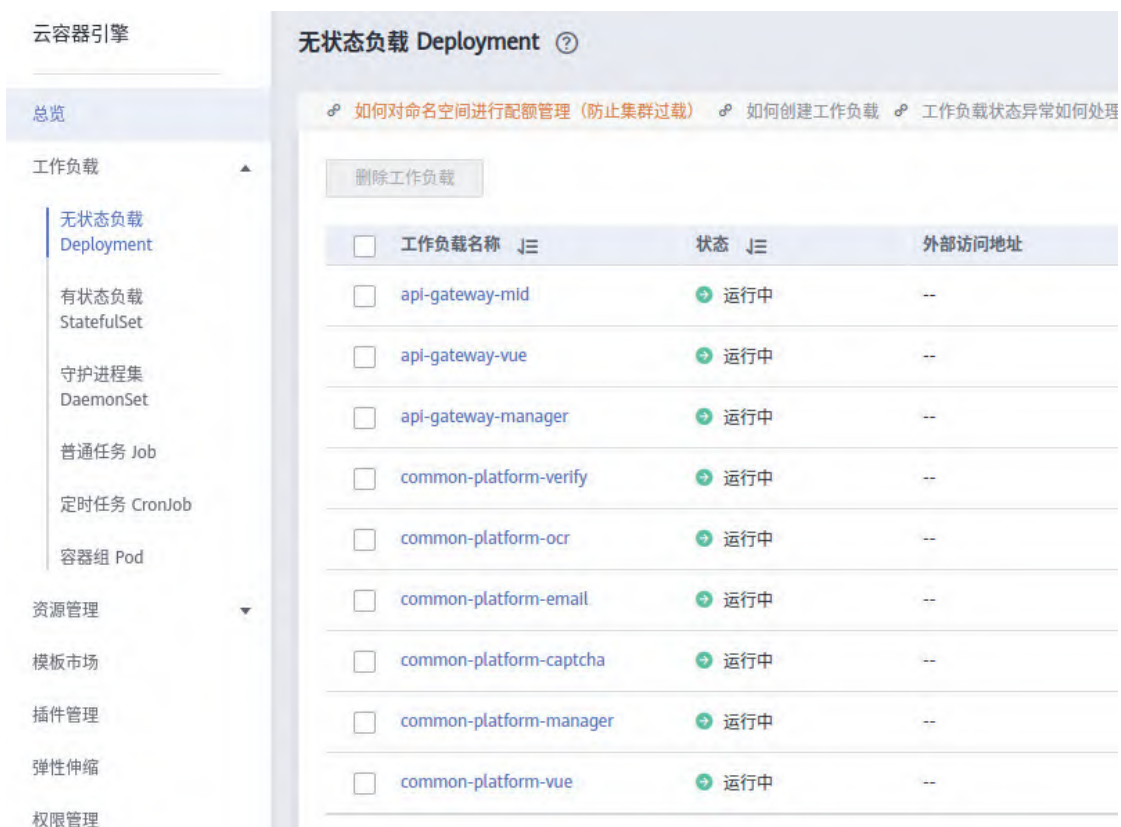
云容器引擎

总览

工作负载

无状态负载 Deployment

有状态负载 StatefulSet

守护进程集 DaemonSet

普通任务 Job

定时任务 CronJob

容器组 Pod

资源管理

模板市场

插件管理

弹性伸缩

权限管理

无状态负载 Deployment ?

如何对命名空间进行配额管理（防止集群过载） 如何创建工作负载 工作负载状态异常如何处理

删除工作负载

| 工作负载名称 | 状态 | 外部访问地址 |
|---|---|---|
| api-gateway-mid | 运行中 | -- |
| api-gateway-vue | 运行中 | -- |
| api-gateway-manager | 运行中 | -- |
| common-platform-verify | 运行中 | -- |
| common-platform-ocr | 运行中 | -- |
| common-platform-email | 运行中 | -- |
| common-platform-captcha | 运行中 | -- |
| common-platform-manager | 运行中 | -- |
| common-platform-vue | 运行中 | -- |